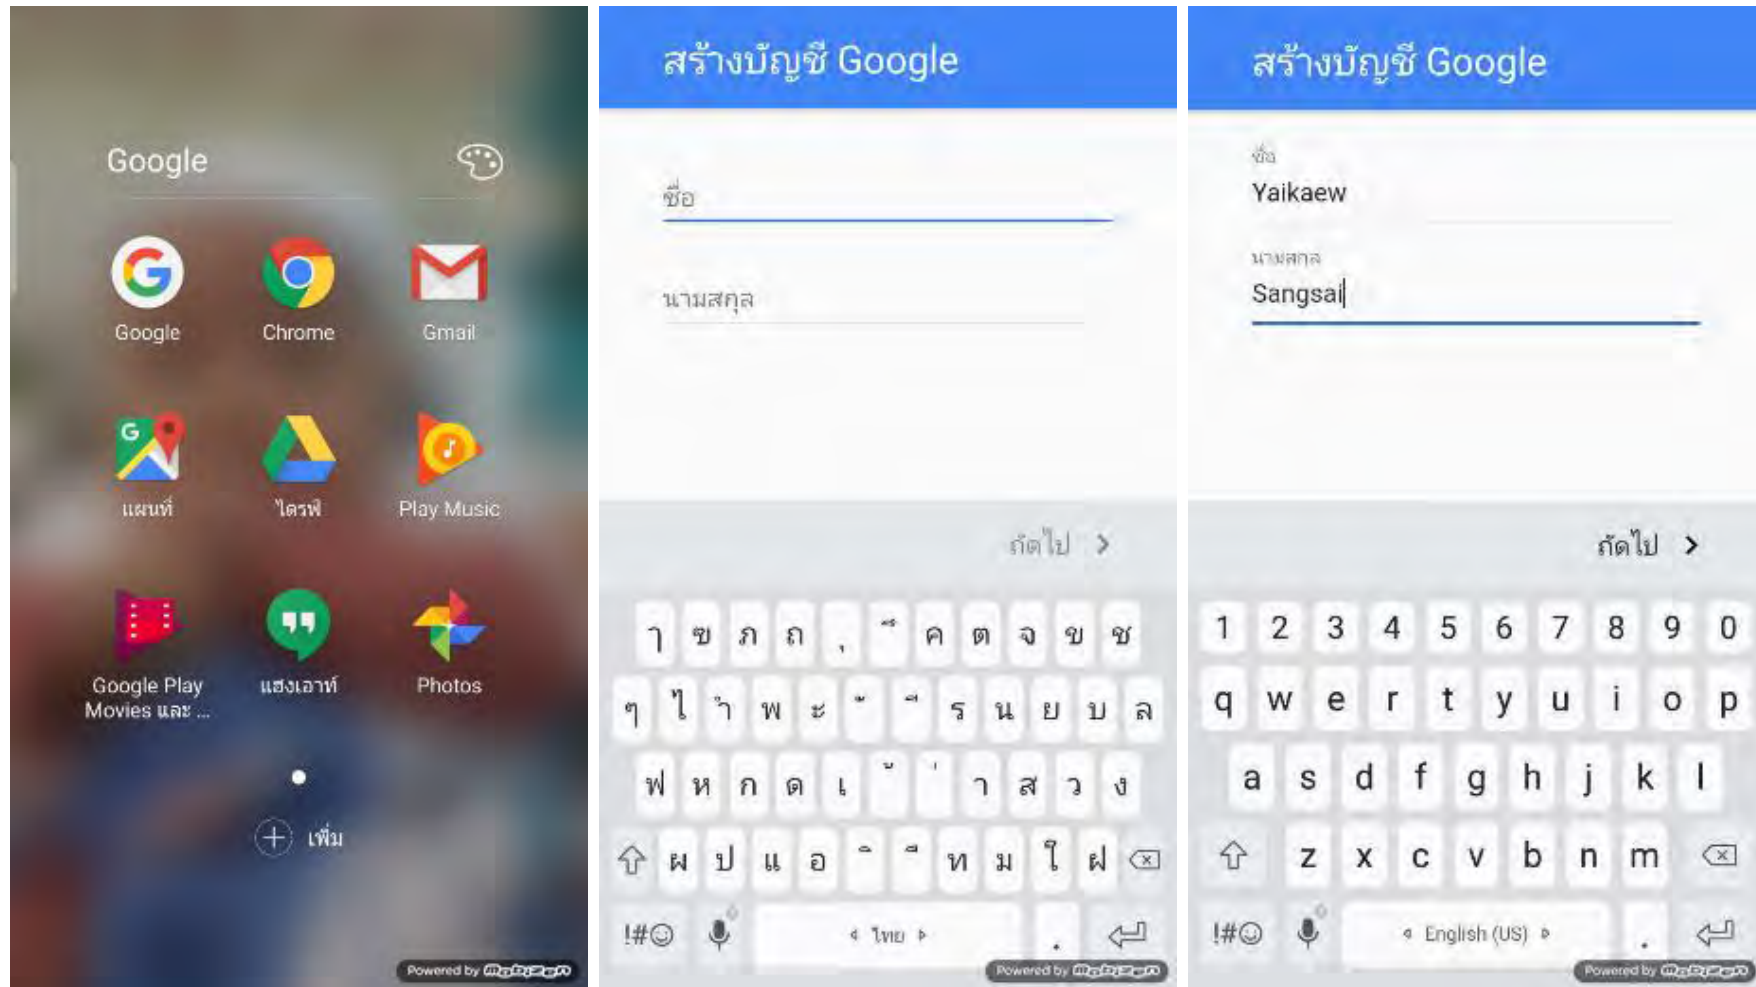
Google

Google
Chrome
Gmail
แผนที่
ไดรฟ์
Play Music
Google Play Movies และ ...
แฮงเอาท์
Photos

เพิ่ม

Powered by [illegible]

สร้างบัญชี Google

ชื่อ

นามสกุล

ถัดไป >

ๅ ฃ ภ ถ ุ ึ ค ต จ ข ช
ๆ ไ ำ พ ะ ั ี ร น ย บ ล
ฟ ห ก ด เ ้ ่ า ส ว ง
ผ ป แ อ ิ ื ท ม ใ ฝ
!#☺ ไทย .

Powered by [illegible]

สร้างบัญชี Google

ชื่อ
Yaikaew

นามสกุล
Sangsai

ถัดไป >

1 2 3 4 5 6 7 8 9 0
q w e r t y u i o p
a s d f g h j k l
z x c v b n m
!#☺ English (US) .

Powered by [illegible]